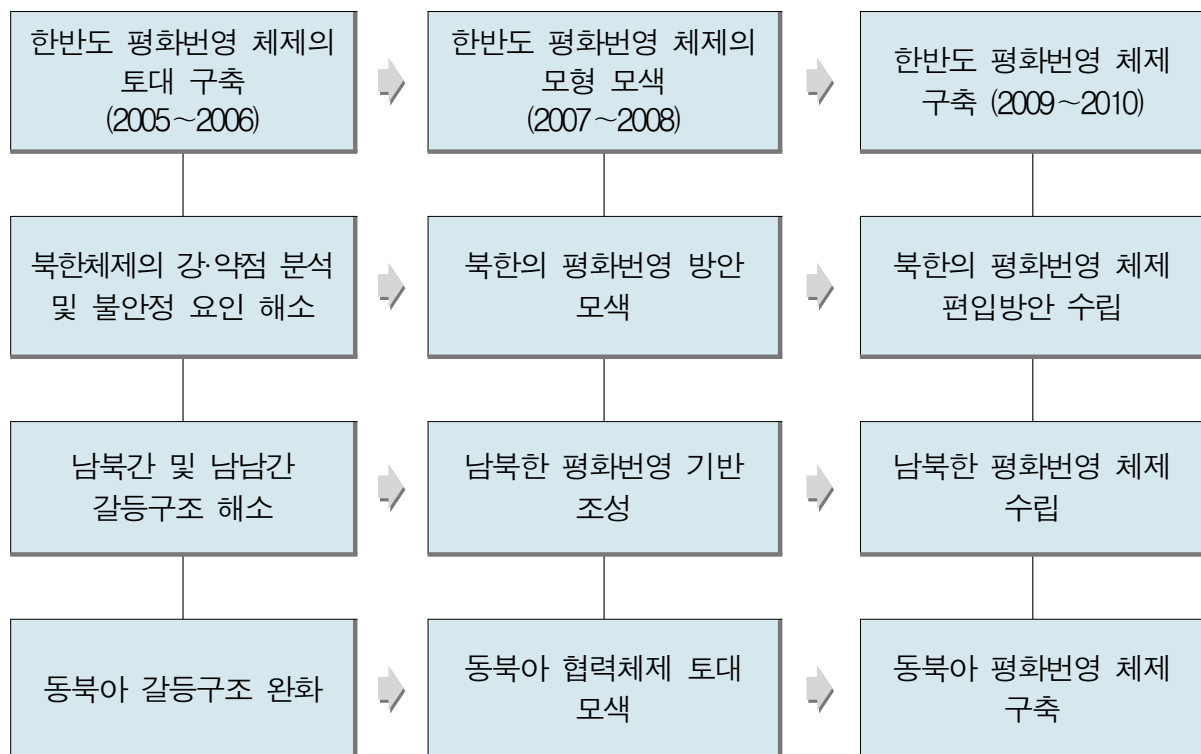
한반도 평화번영 체제의 토대 구축 (2005～2006)

한반도 평화번영 체제의 모형 모색 (2007～2008)

한반도 평화번영 체제 구축 (2009～2010)

북한체제의 강·약점 분석 및 불안정 요인 해소

북한의 평화번영 방안 모색

북한의 평화번영 체제 편입방안 수립

남북간 및 남남간 갈등구조 해소

남북한 평화번영 기반 조성

남북한 평화번영 체제 수립

동북아 갈등구조 완화

동북아 협력체제 토대 모색

동북아 평화번영 체제 구축